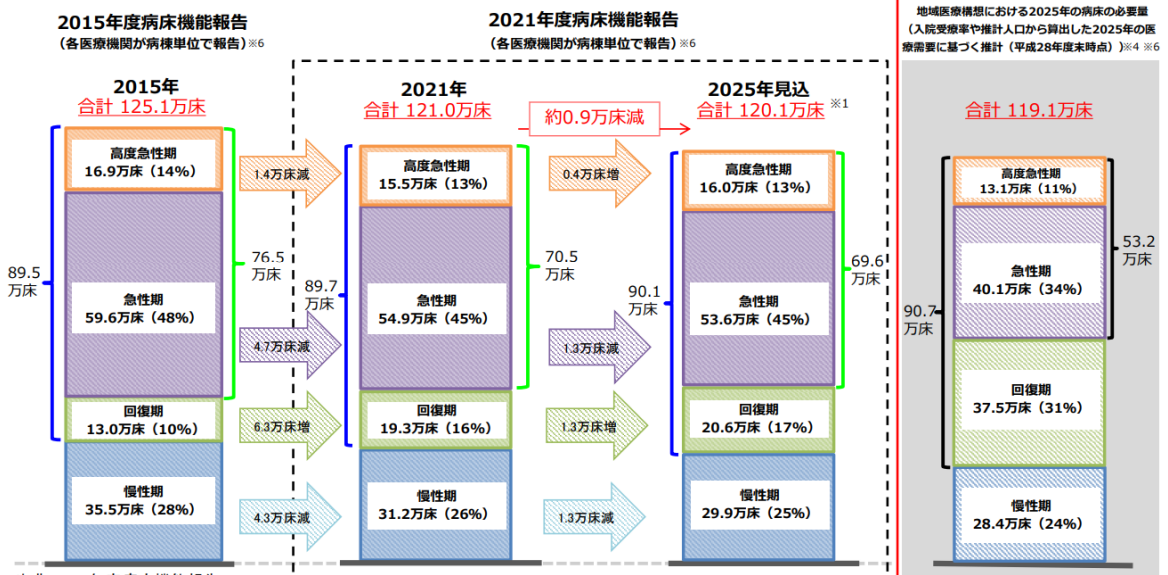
2015年度病床機能報告
（各医療機関が病棟単位で報告）※6

2015年
合計 125.1万床

高度急性期
16.9万床（14%）

急性期
59.6万床（48%）

回復期
13.0万床（10%）

慢性期
35.5万床（28%）

89.5万床

76.5万床

1.4万床減

4.7万床減

6.3万床増

4.3万床減

2021年度病床機能報告
（各医療機関が病棟単位で報告）※6

2021年
合計 121.0万床

約0.9万床減

2025年見込
合計 120.1万床 ※1

高度急性期
15.5万床（13%）

急性期
54.9万床（45%）

回復期
19.3万床（16%）

慢性期
31.2万床（26%）

89.7万床

70.5万床

0.4万床増

1.3万床減

1.3万床増

1.3万床減

高度急性期
16.0万床（13%）

急性期
53.6万床（45%）

回復期
20.6万床（17%）

慢性期
29.9万床（25%）

90.1万床

69.6万床

地域医療構想における2025年の病床の必要量
（入院受療率や推計人口から算出した2025年の医療需要に基づく推計（平成28年度末時点））※4 ※6

合計 119.1万床

高度急性期
13.1万床（11%）

急性期
40.1万床（34%）

回復期
37.5万床（31%）

慢性期
28.4万床（24%）

53.2万床

90.7万床

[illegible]